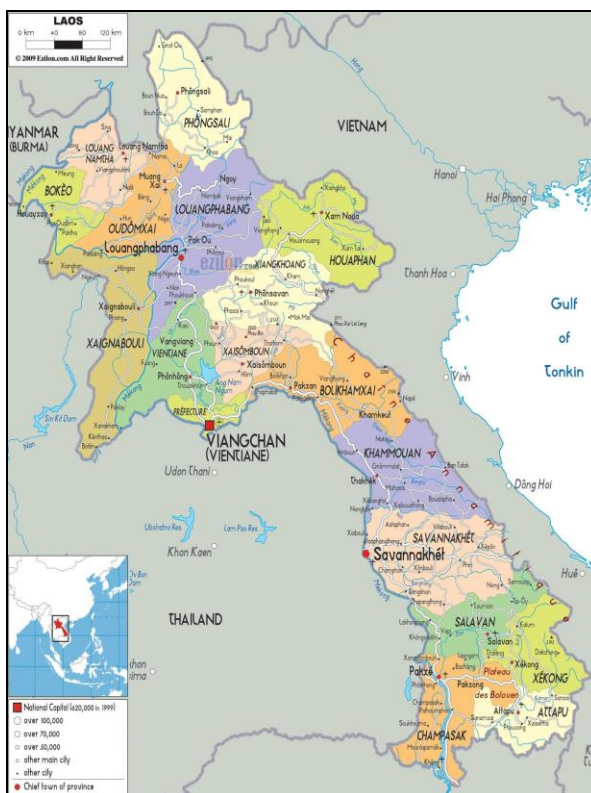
LAOS
0 km 40 80 120 km
© 2009 Ezilon.com All Right Reserved

YANMAR
(BURMA)
LOUANG NAMTHA
Louang Namtha
BOKÈO
Houayxay
OUDÔMXAI
Muang Xai
Louangphabang
Phôngsali
PHÔNGSALI
VIETNAM
Hanoi
Hai Phong
LOUANGPHABANG
Xam Noua
HOUAPHAN
XIANGKHOANG
Phônsavan
Thanh Hoa
Gulf
of
Tonkin
Xaignabouli
XAIGNABOULI
Vangviang
VIENTIANE
Phônhông
XAISÔMBOUN
Xaisômboun
Paksan
BOLIKHAMXAI
Khamkeut
Vinh
PREFECTURE
VIANGCHAN
(VIENTIANE)
Udon Thani
KHAMMOUAN
Thakhek
Dông Hoi
Khon Kaen
SAVANNAKHÉT
Savannakhét
Huê
THAILAND
SALAVAN
Salavan
Xékong
XÉKONG
Paksé
Pakxong
Plateau
des Bolovens
Attapu
ATTAPU
CHAMPASAK

National Capital (620,000 in 1999)
over 100,000
over 70,000
over 30,000
other main city
other city
Chief town of province